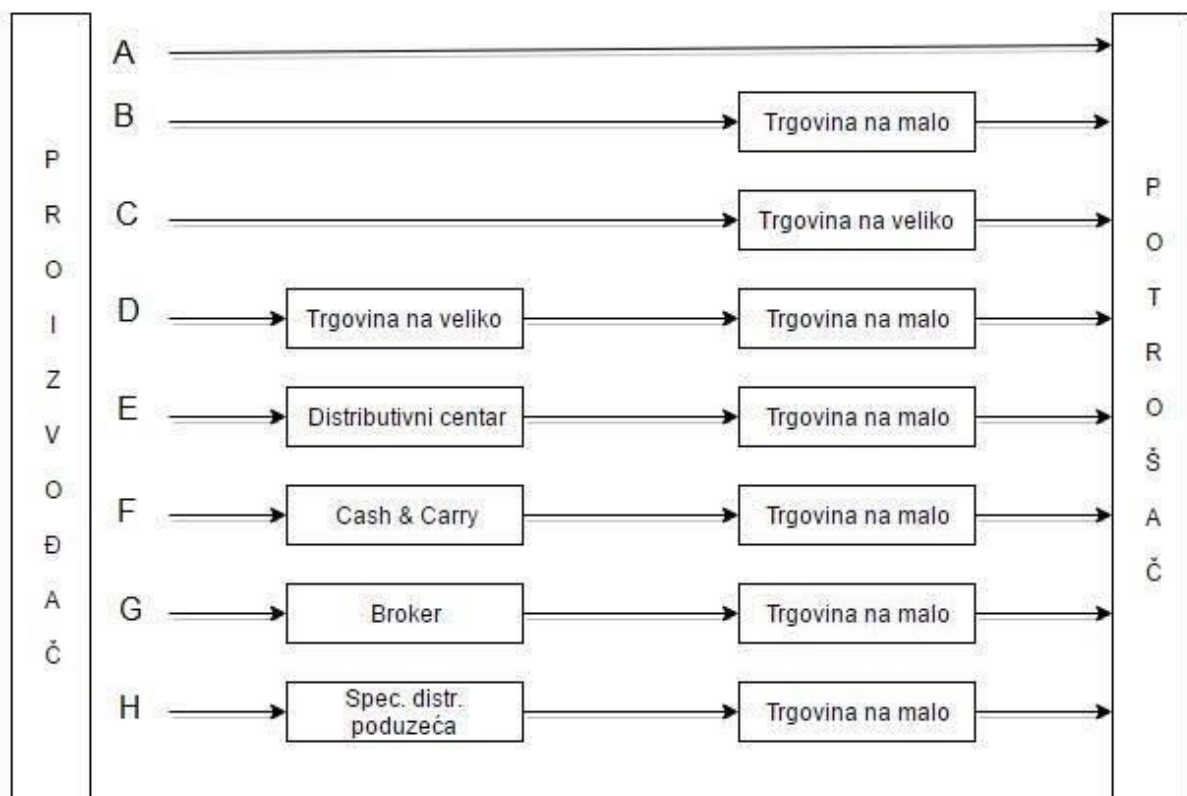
PROIZVOĐAČ

A

B Trgovina na malo

C Trgovina na veliko

D Trgovina na veliko Trgovina na malo

E Distributivni centar Trgovina na malo

F Cash & Carry Trgovina na malo

G Broker Trgovina na malo

H Spec. distr. poduzeća Trgovina na malo

POTROŠAČ